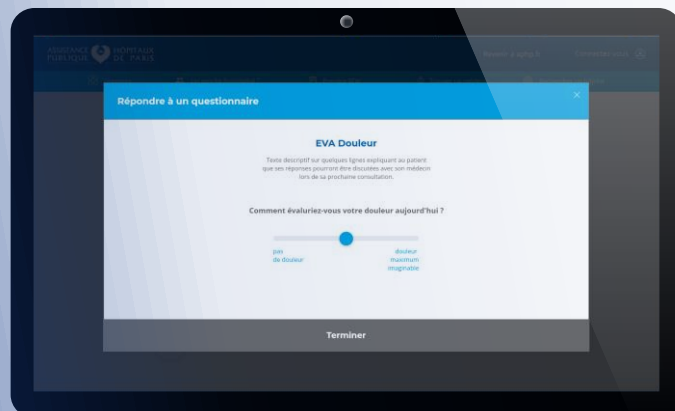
ASSISTANCE PUBLIQUE HÔPITAUX DE PARIS

Répondre à un questionnaire

×

EVA Douleur

Texte descriptif sur quelques lignes expliquant au patient que ses réponses pourront être discutées avec son médecin lors de sa prochaine consultation.

Comment évaluriez-vous votre douleur aujourd'hui ?

pas de douleur

douleur maximum imaginable

Terminer